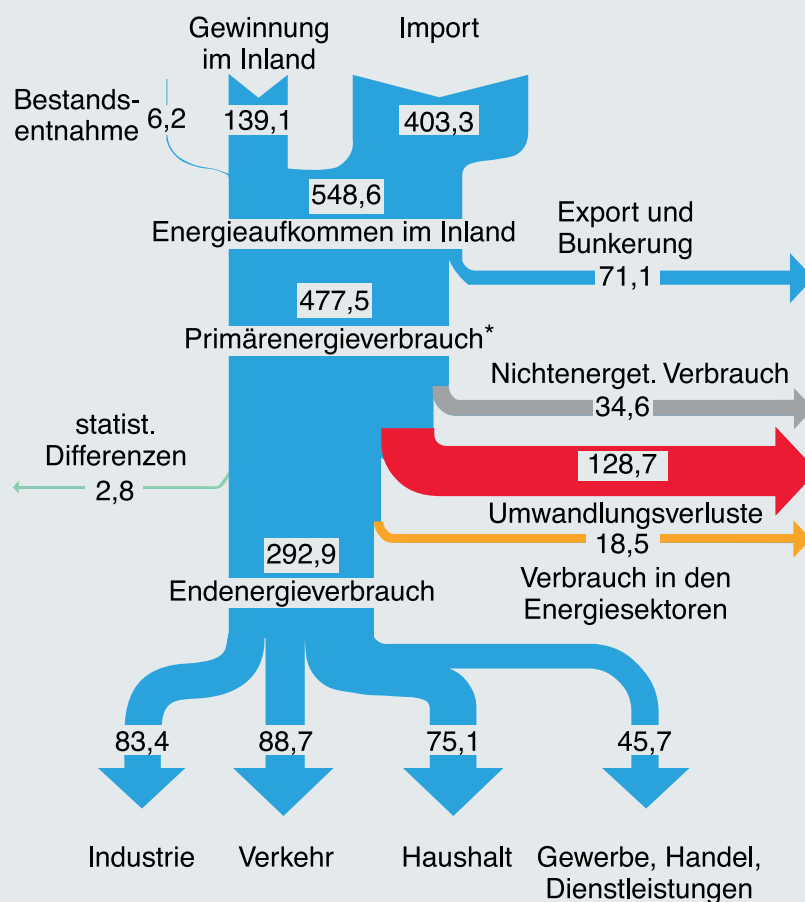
Gewinnung im Inland

Import

Bestandsentnahme 6,2

139,1

403,3

548,6

Energieaufkommen im Inland

Export und Bunkerung

71,1

477,5

Primärenergieverbrauch*

Nichtenerget. Verbrauch

34,6

statist. Differenzen

2,8

128,7

Umwandlungsverluste

18,5

Verbrauch in den Energiesektoren

292,9

Endenergieverbrauch

83,4

88,7

75,1

45,7

Industrie

Verkehr

Haushalt

Gewerbe, Handel, Dienstleistungen